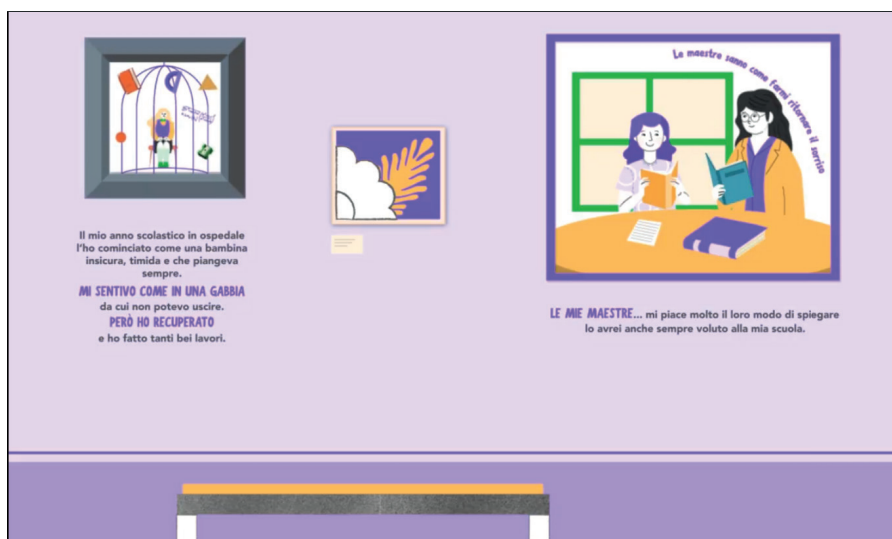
Il mio anno scolastico in ospedale l'ho cominciato come una bambina insicura, timida e che piangeva sempre.
MI SENTIVO COME IN UNA GABBIA da cui non potevo uscire.
PERÒ HO RECUPERATO e ho fatto tanti bei lavori.

Le maestre sanno come farmi ritornare il sorriso

LE MIE MAESTRE... mi piace molto il loro modo di spiegare lo avrei anche sempre voluto alla mia scuola.